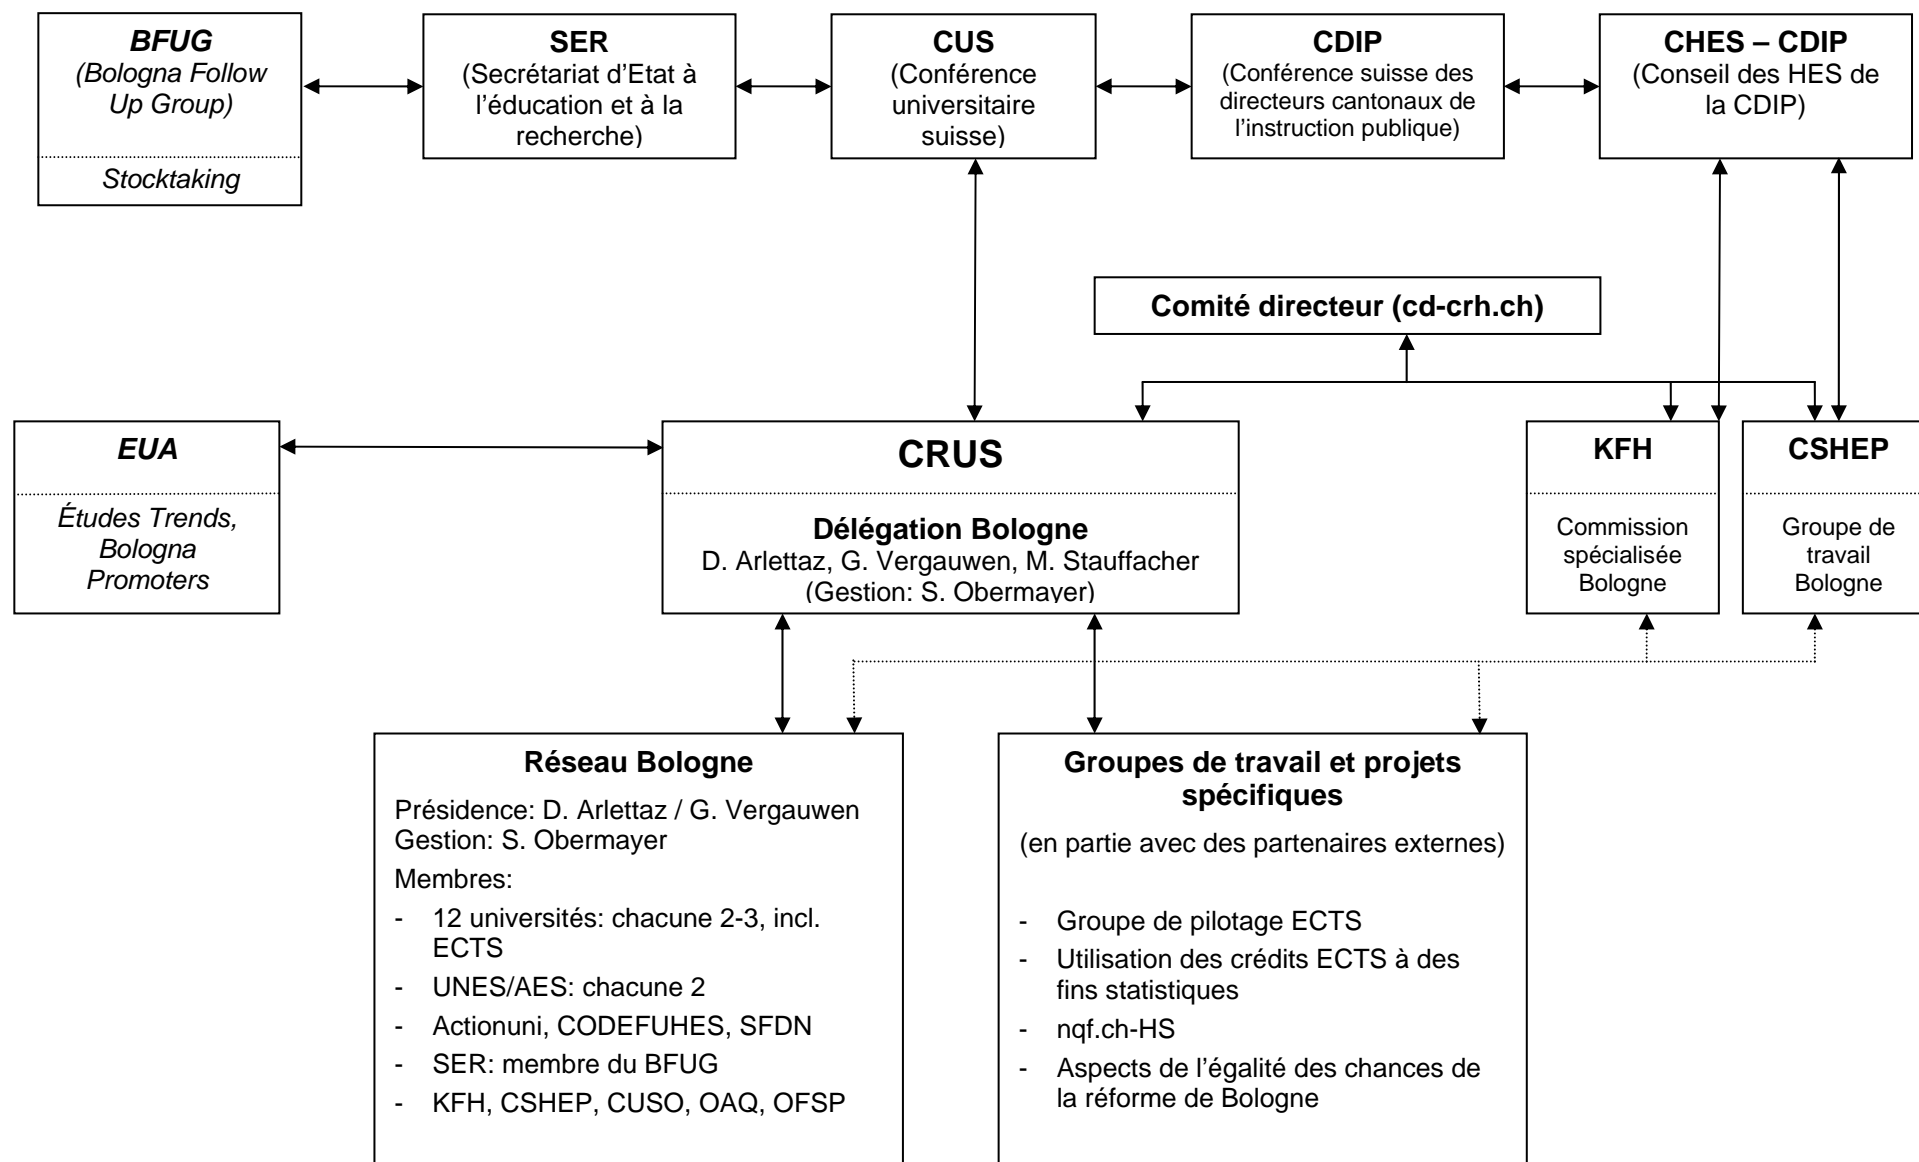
BFUG
(Bologna Follow Up Group)

Stocktaking

SER
(Secrétariat d'Etat à l'éducation et à la recherche)

CUS
(Conférence universitaire suisse)

CDIP
(Conférence suisse des directeurs cantonaux de l'instruction publique)

CHES – CDIP
(Conseil des HES de la CDIP)

Comité directeur (cd-crh.ch)

EUA

Études Trends, Bologna Promoters

CRUS

Délégation Bologne
D. Arlettaz, G. Vergauwen, M. Stauffacher
(Gestion: S. Obermayer)

KFH

Commission spécialisée Bologne

CSHEP

Groupe de travail Bologne

Réseau Bologne

Présidence: D. Arlettaz / G. Vergauwen
Gestion: S. Obermayer

Membres:

- 12 universités: chacune 2-3, incl. ECTS
- UNES/AES: chacune 2
- Actionuni, CODEFUHES, SFDN
- SER: membre du BFUG
- KFH, CSHEP, CUSO, OAQ, OFSP

Groupes de travail et projets spécifiques

(en partie avec des partenaires externes)

- Groupe de pilotage ECTS
- Utilisation des crédits ECTS à des fins statistiques
- nqf.ch-HS
- Aspects de l'égalité des chances de la réforme de Bologne